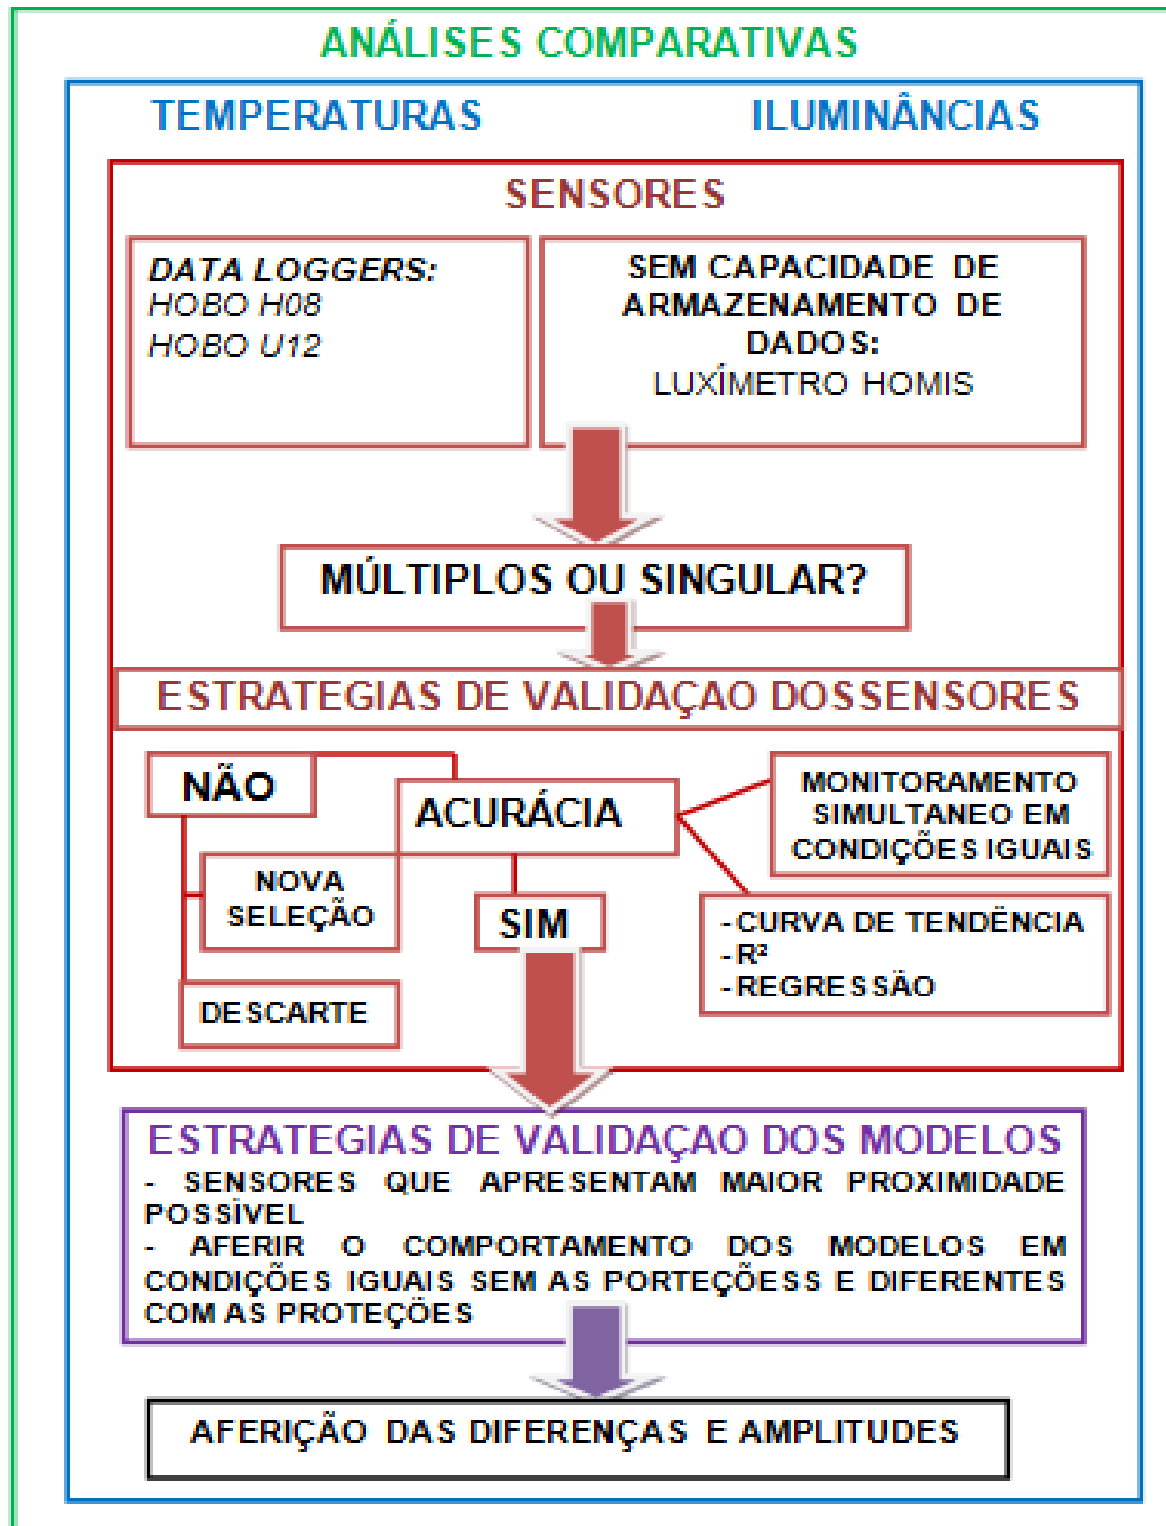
ANÁLISES COMPARATIVAS

TEMPERATURAS

ILUMINÂNCIAS

SENSORES

DATA LOGGERS:
HOBO H08
HOBO U12

SEM CAPACIDADE DE ARMAZENAMENTO DE DADOS:
LUXÍMETRO HOMIS

MÚLTIPLOS OU SINGULAR?

ESTRATEGIAS DE VALIDAÇAO DOSSENSORES

NÃO

ACURÁCIA

MONITORAMENTO SIMULTANEO EM CONDIÇÕES IGUAIS

NOVA SELEÇÃO

SIM

-CURVA DE TENDÊNCIA
-R²
-REGRESSÃO

DESCARTE

ESTRATEGIAS DE VALIDAÇAO DOS MODELOS
- SENSORES QUE APRESENTAM MAIOR PROXIMIDADE POSSÍVEL
- AFERIR O COMPORTAMENTO DOS MODELOS EM CONDIÇÕES IGUAIS SEM AS PORTEÇÕESS E DIFERENTES COM AS PROTEÇÕES

AFERIÇÃO DAS DIFERENÇAS E AMPLITUDES